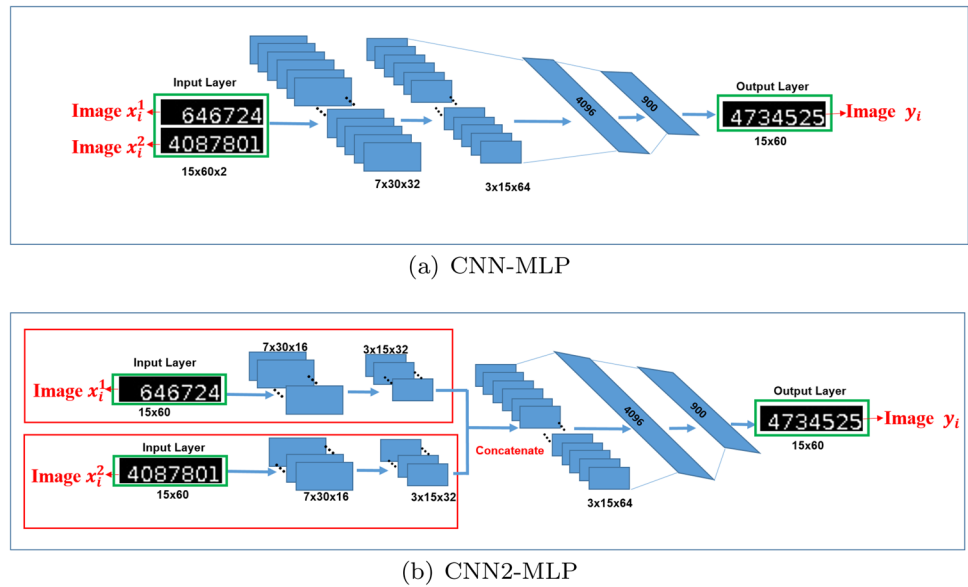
Input Layer

Image $x_i^1$ 646724

Image $x_i^2$ 4087801

15x60x2

7x30x32

3x15x64

4096

900

Output Layer

4734525 Image $y_i$

15x60

(a) CNN-MLP

Input Layer

Image $x_i^1$ 646724

15x60

7x30x16

3x15x32

Input Layer

Image $x_i^2$ 4087801

15x60

7x30x16

3x15x32

Concatenate

3x15x64

4096

900

Output Layer

4734525 Image $y_i$

15x60

(b) CNN2-MLP